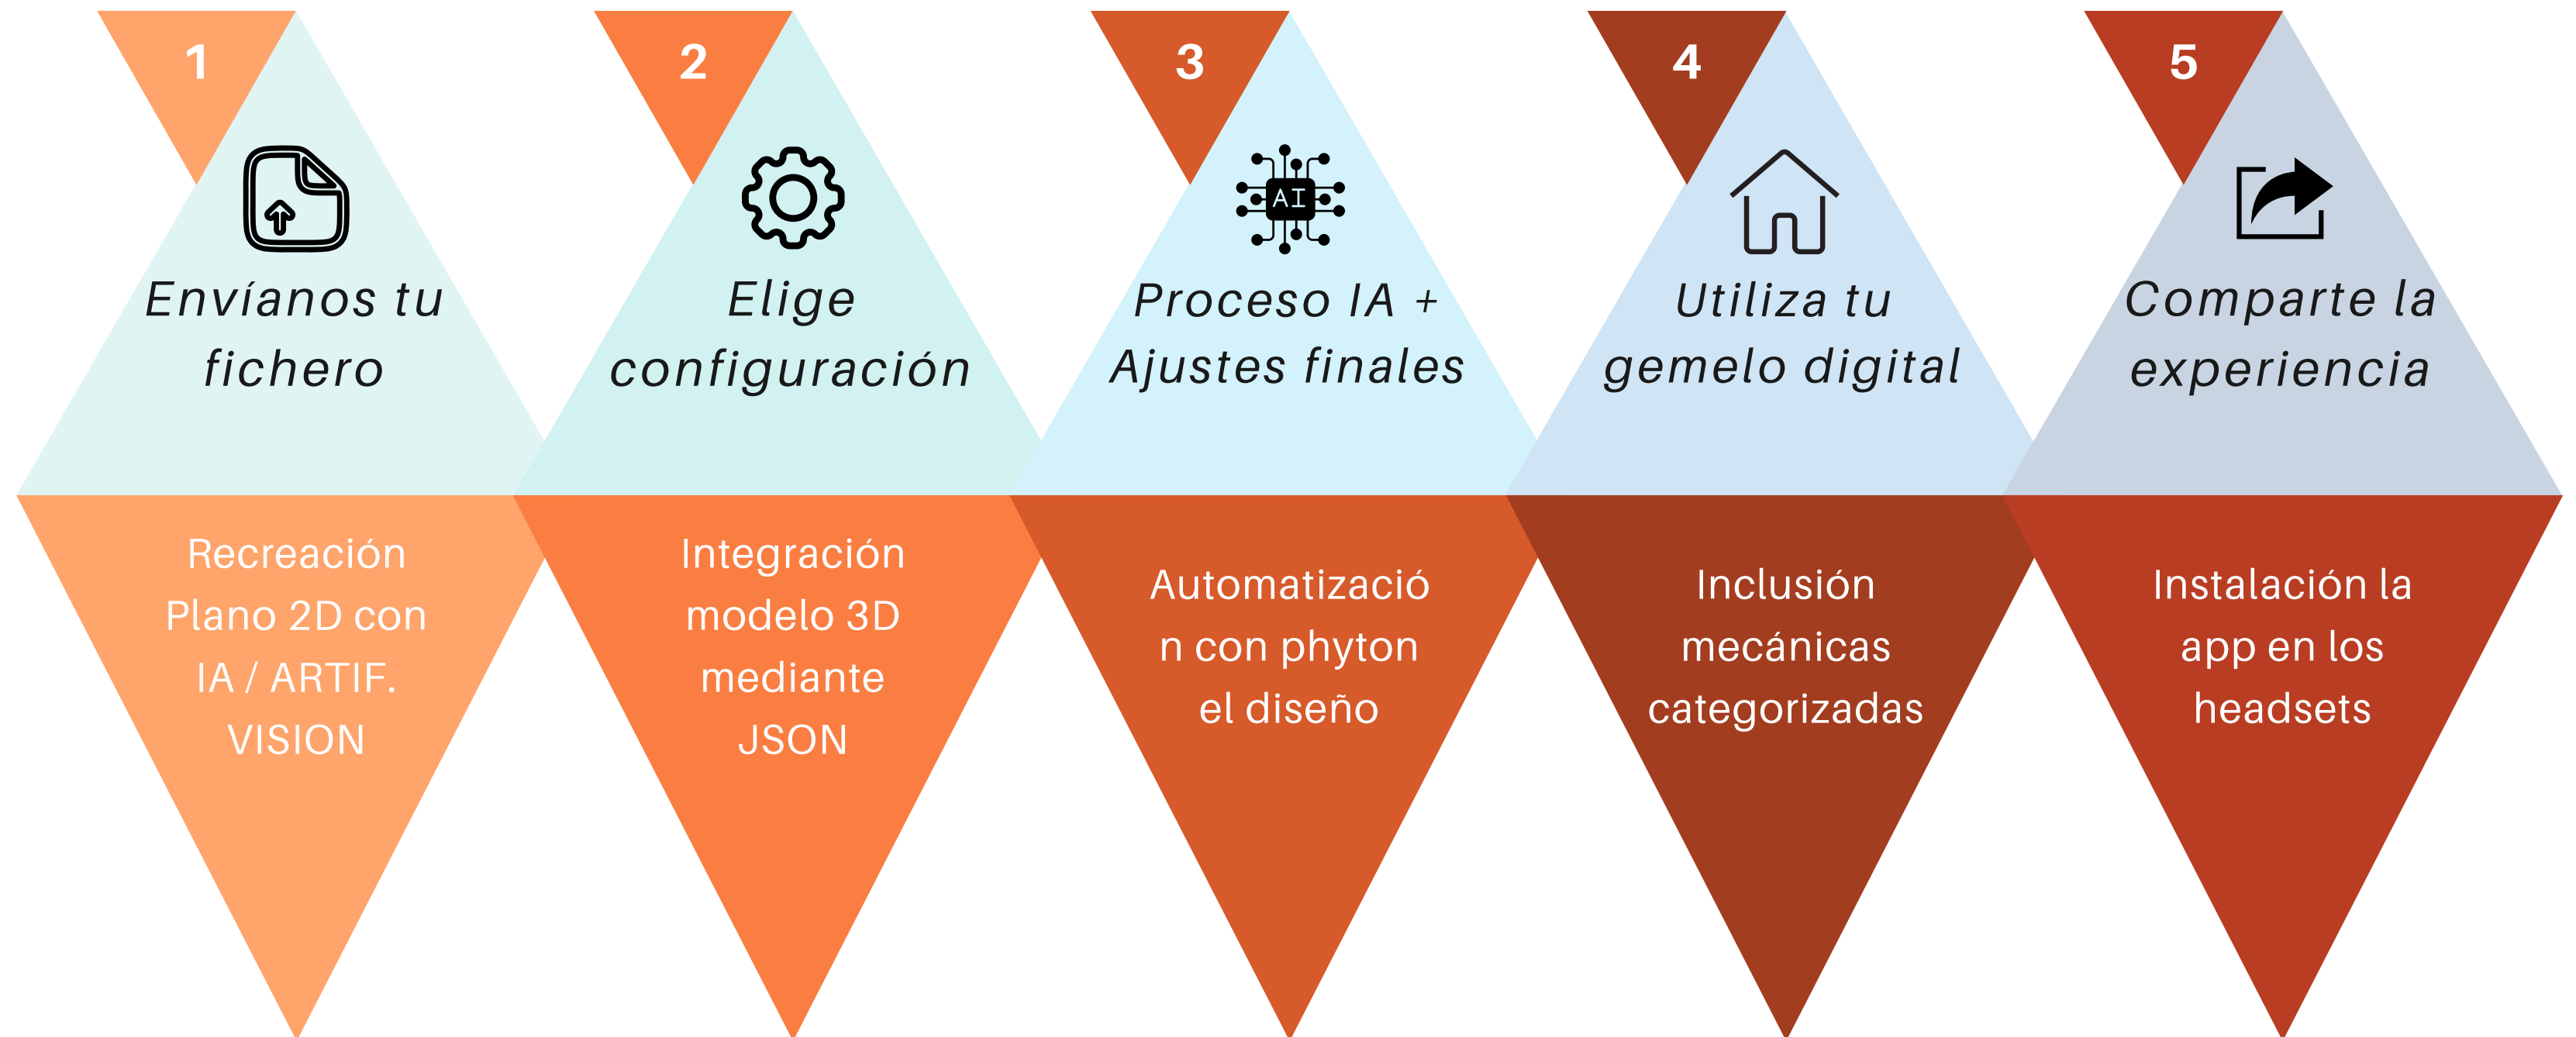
1

Envíanos tu fichero

Recreación Plano 2D con IA / ARTIF. VISION

2

Elige configuración

Integración modelo 3D mediante JSON

3

AI

Proceso IA + Ajustes finales

Automatizació n con phyton el diseño

4

Utiliza tu gemelo digital

Inclusión mecánicas categorizadas

5

Comparte la experiencia

Instalación la app en los headsets